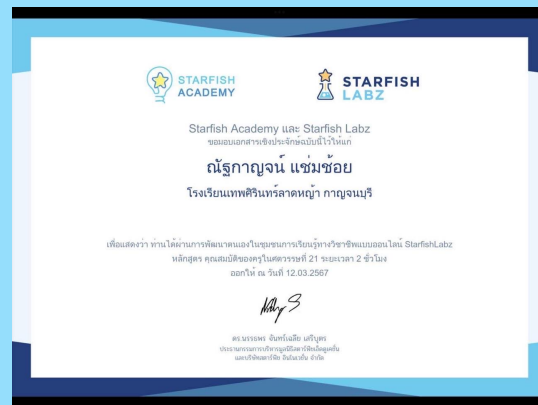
STARFISH ACADEMY

STARFISH LABZ

Starfish Academy และ Starfish Labz
ขอมอบเอกสารเชิงประจักษ์ฉบับนี้ไว้ให้แก่

ณัฐกาญจน์ แช่มช้อย
โรงเรียนเทพศิรินทร์ลาดหญ้า กาญจนบุรี

เพื่อแสดงว่า ท่านได้ผ่านการพัฒนาตนเองในชุมชนการเรียนรู้ทางวิชาชีพแบบออนไลน์ StarfishLabz
หลักสูตร คุณสมบัติของครูในศตวรรษที่ 21 ระยะเวลา 2 ชั่วโมง
ออกให้ ณ วันที่ 12.03.2567

ดร.บรรยง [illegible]
ประธานกรรมการบริหาร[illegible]
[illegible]